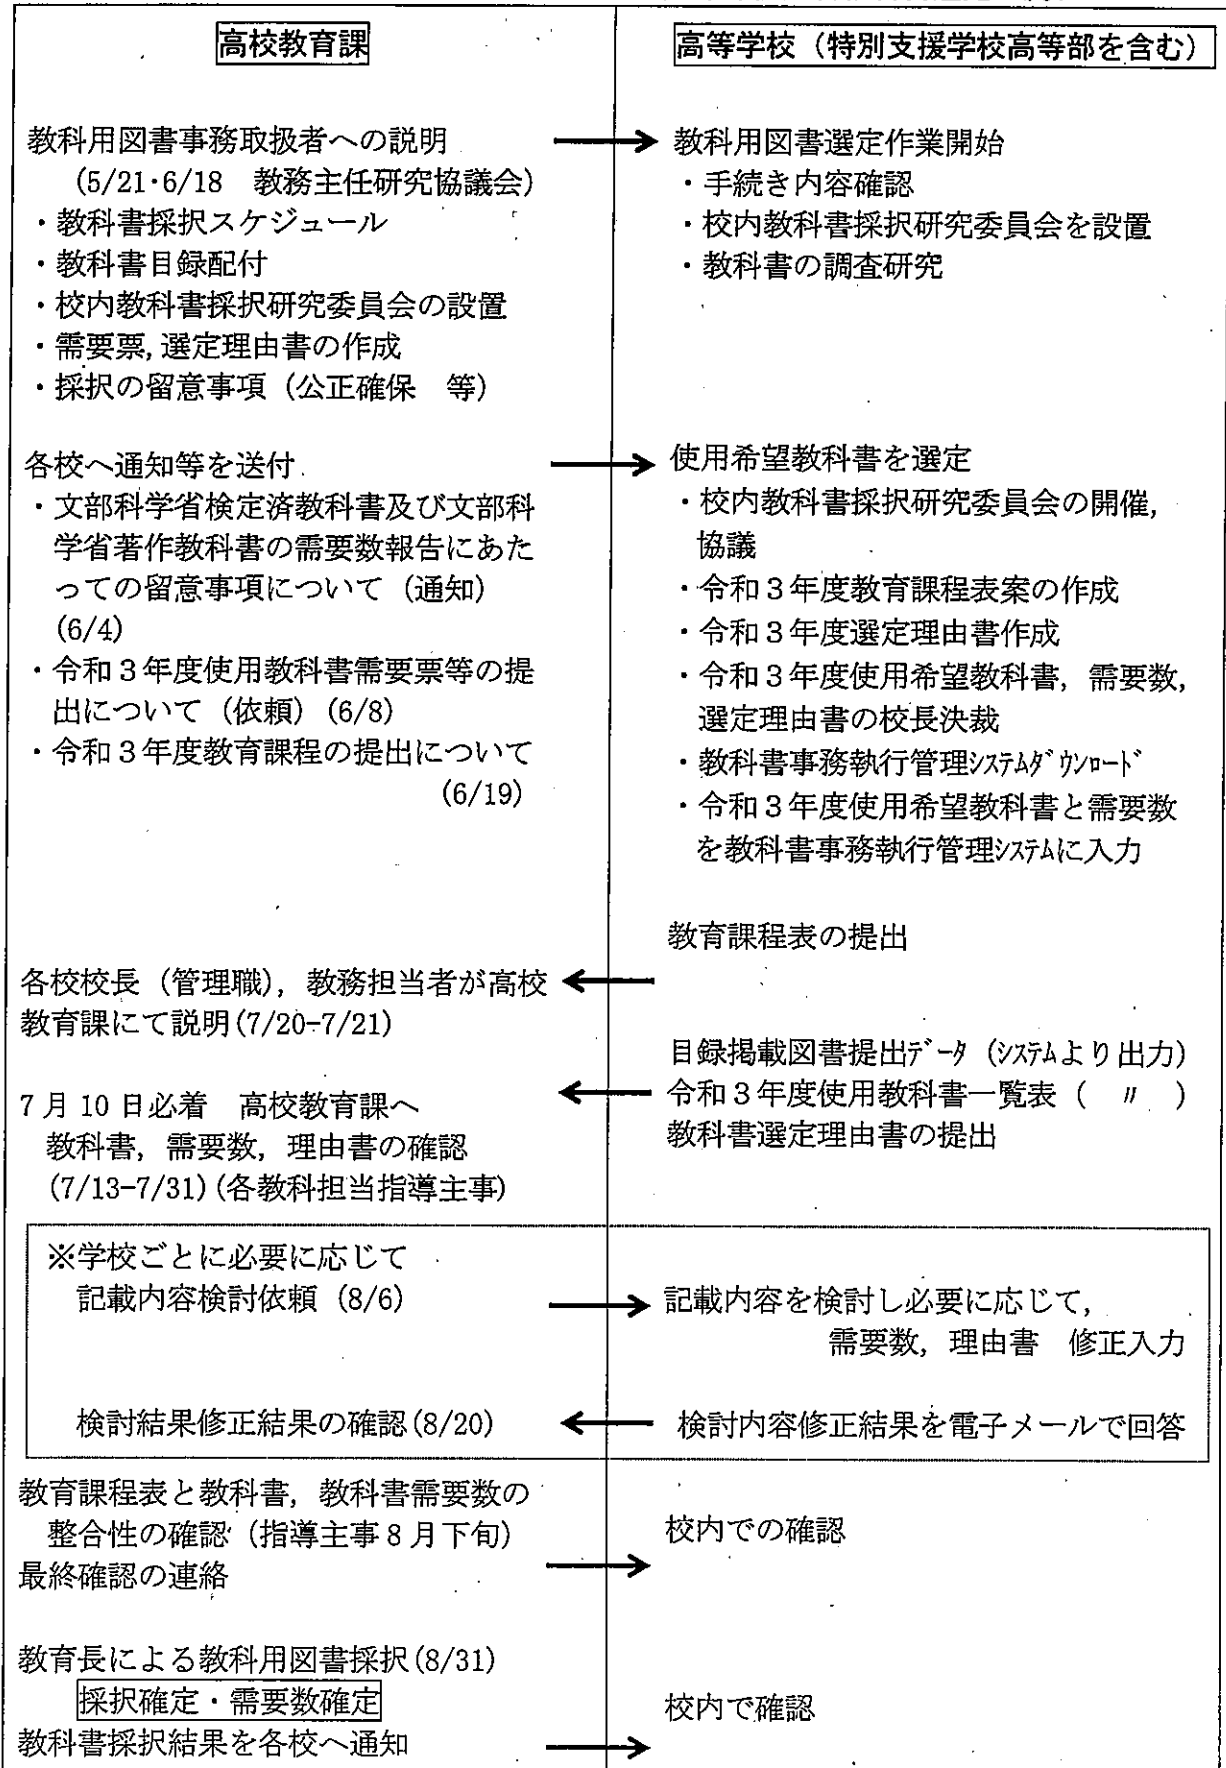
高校教育課

高等学校（特別支援学校高等部を含む）

教科用図書事務取扱者への説明
（5/21・6/18　教務主任研究協議会）
・教科書採択スケジュール
・教科書目録配付
・校内教科書採択研究委員会の設置
・需要票，選定理由書の作成
・採択の留意事項（公正確保　等）

教科用図書選定作業開始
・手続き内容確認
・校内教科書採択研究委員会を設置
・教科書の調査研究

各校へ通知等を送付
・文部科学省検定済教科書及び文部科学省著作教科書の需要数報告にあたっての留意事項について（通知）（6/4）
・令和３年度使用教科書需要票等の提出について（依頼）（6/8）
・令和３年度教育課程の提出について（6/19）

使用希望教科書を選定
・校内教科書採択研究委員会の開催，協議
・令和３年度教育課程表案の作成
・令和３年度選定理由書作成
・令和３年度使用希望教科書，需要数，選定理由書の校長決裁
・教科書事務執行管理ｼｽﾃﾑﾀﾞｳﾝﾛｰﾄﾞ
・令和３年度使用希望教科書と需要数を教科書事務執行管理ｼｽﾃﾑに入力

教育課程表の提出

各校校長（管理職），教務担当者が高校教育課にて説明(7/20-7/21)

目録掲載図書提出ﾃﾞｰﾀ（ｼｽﾃﾑより出力）
令和３年度使用教科書一覧表（　〃　）
教科書選定理由書の提出

7月10日必着　高校教育課へ
教科書，需要数，理由書の確認
(7/13-7/31)(各教科担当指導主事)

※学校ごとに必要に応じて
記載内容検討依頼（8/6）

記載内容を検討し必要に応じて，需要数，理由書　修正入力

検討結果修正結果の確認(8/20)

検討内容修正結果を電子メールで回答

教育課程表と教科書，教科書需要数の整合性の確認（指導主事８月下旬）
最終確認の連絡

校内での確認

教育長による教科用図書採択(8/31)
採択確定・需要数確定
教科書採択結果を各校へ通知

校内で確認